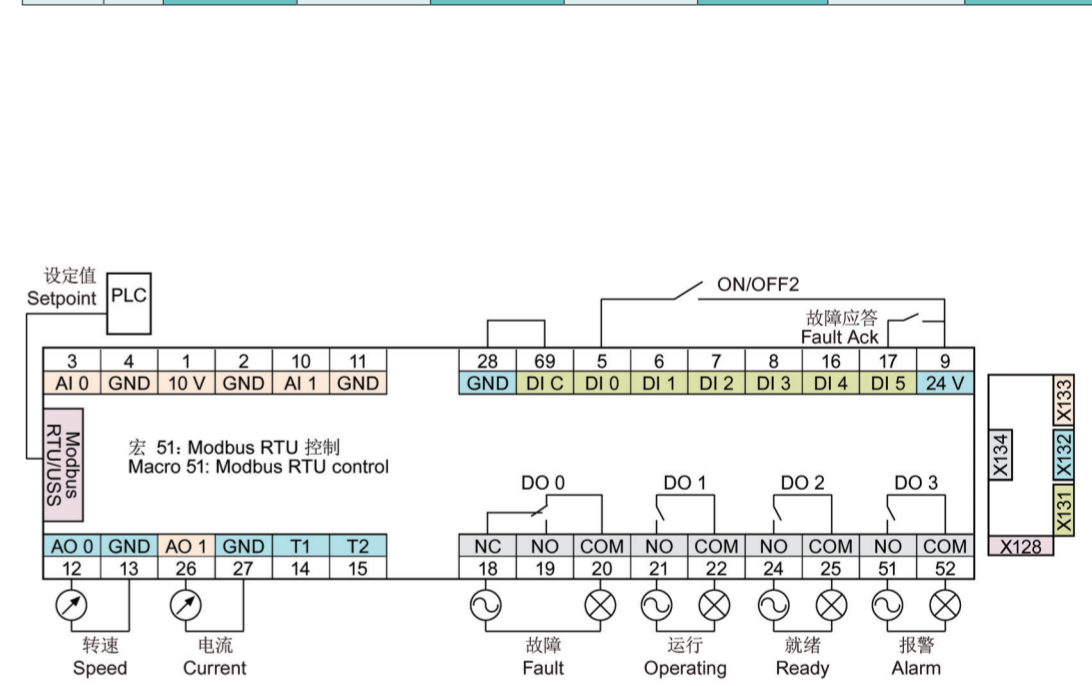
设定值
Setpoint

PLC

ON/OFF2

故障应答
Fault Ack

| 3 | 4 | 1 | 2 | 10 | 11 |
|---|---|---|---|---|---|
| AI 0 | GND | 10 V | GND | AI 1 | GND |

| 28 | 69 | 5 | 6 | 7 | 8 | 16 | 17 | 9 |
|---|---|---|---|---|---|---|---|---|
| GND | DI C | DI 0 | DI 1 | DI 2 | DI 3 | DI 4 | DI 5 | 24 V |

Modbus RTU/USS

宏 51: Modbus RTU 控制
Macro 51: Modbus RTU control

DO 0
DO 1
DO 2
DO 3

X134
X133
X132
X131
X128

| AO 0 | GND | AO 1 | GND | T1 | T2 |
|---|---|---|---|---|---|
| 12 | 13 | 26 | 27 | 14 | 15 |

| NC | NO | COM | NO | COM | NO | COM | NO | COM |
|---|---|---|---|---|---|---|---|---|
| 18 | 19 | 20 | 21 | 22 | 24 | 25 | 51 | 52 |

转速
Speed

电流
Current

故障
Fault

运行
Operating

就绪
Ready

报警
Alarm